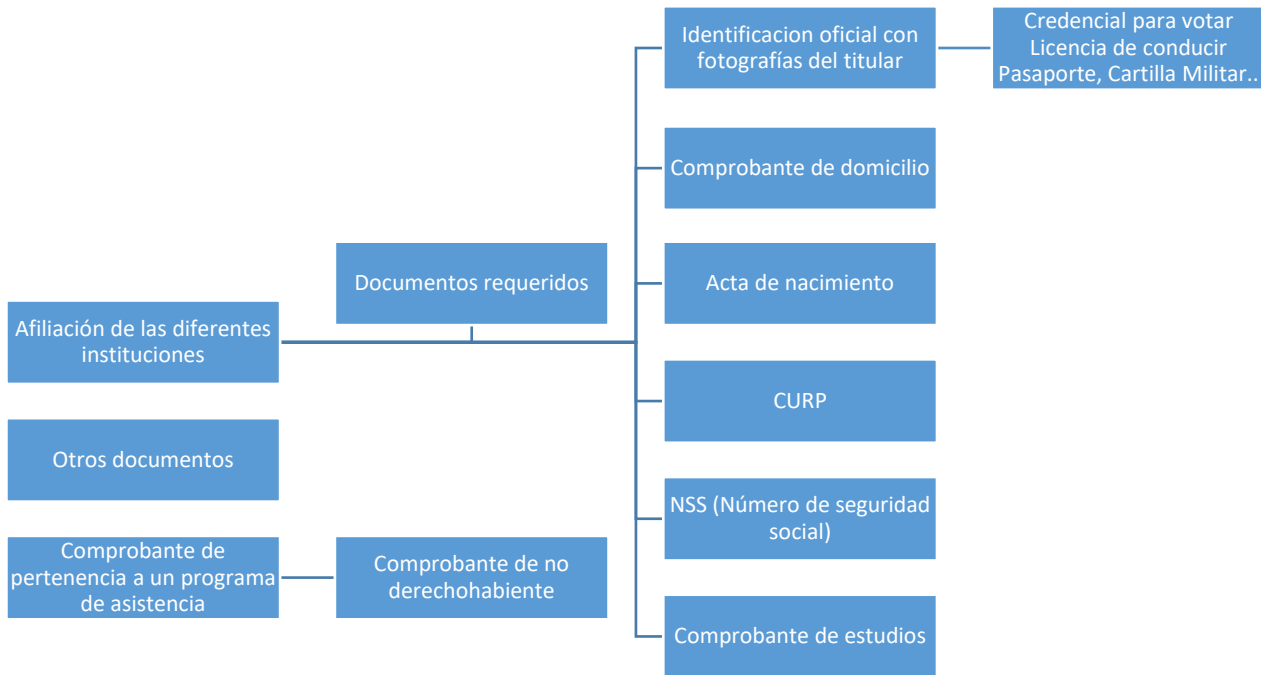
Afiliación de las diferentes instituciones

Documentos requeridos

Identificacion oficial con fotografías del titular

Credencial para votar
Licencia de conducir
Pasaporte, Cartilla Militar..

Comprobante de domicilio

Acta de nacimiento

CURP

NSS (Número de seguridad social)

Comprobante de estudios

Otros documentos

Comprobante de pertenencia a un programa de asistencia

Comprobante de no derechohabiente